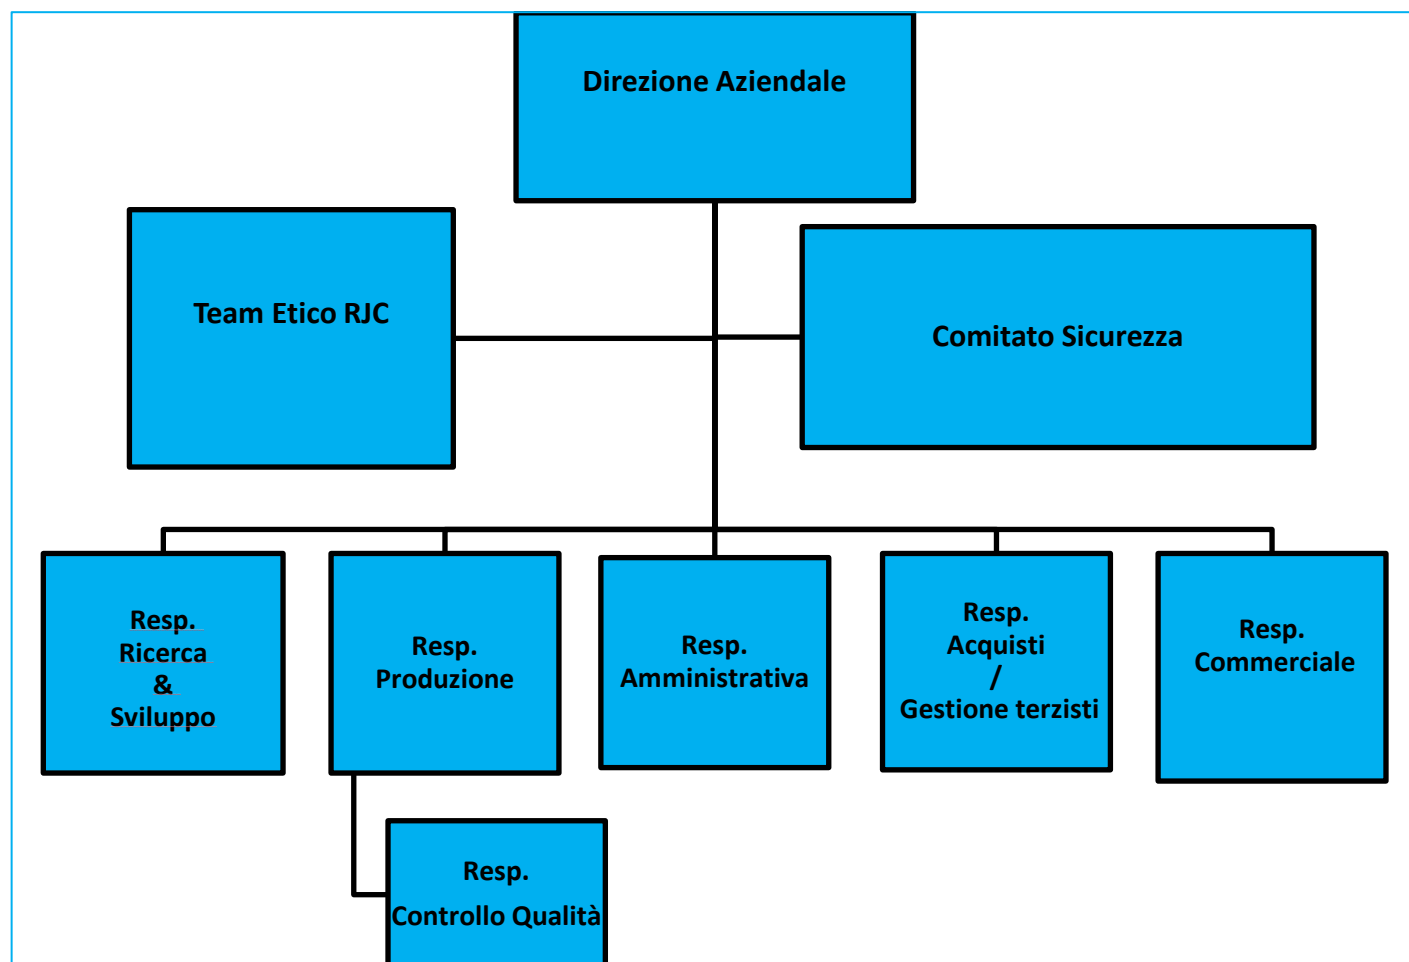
Direzione Aziendale

Team Etico RJC

Comitato Sicurezza

Resp. Ricerca & Sviluppo

Resp. Produzione

Resp. Amministrativa

Resp. Acquisti / Gestione terzisti

Resp. Commerciale

Resp. Controllo Qualità